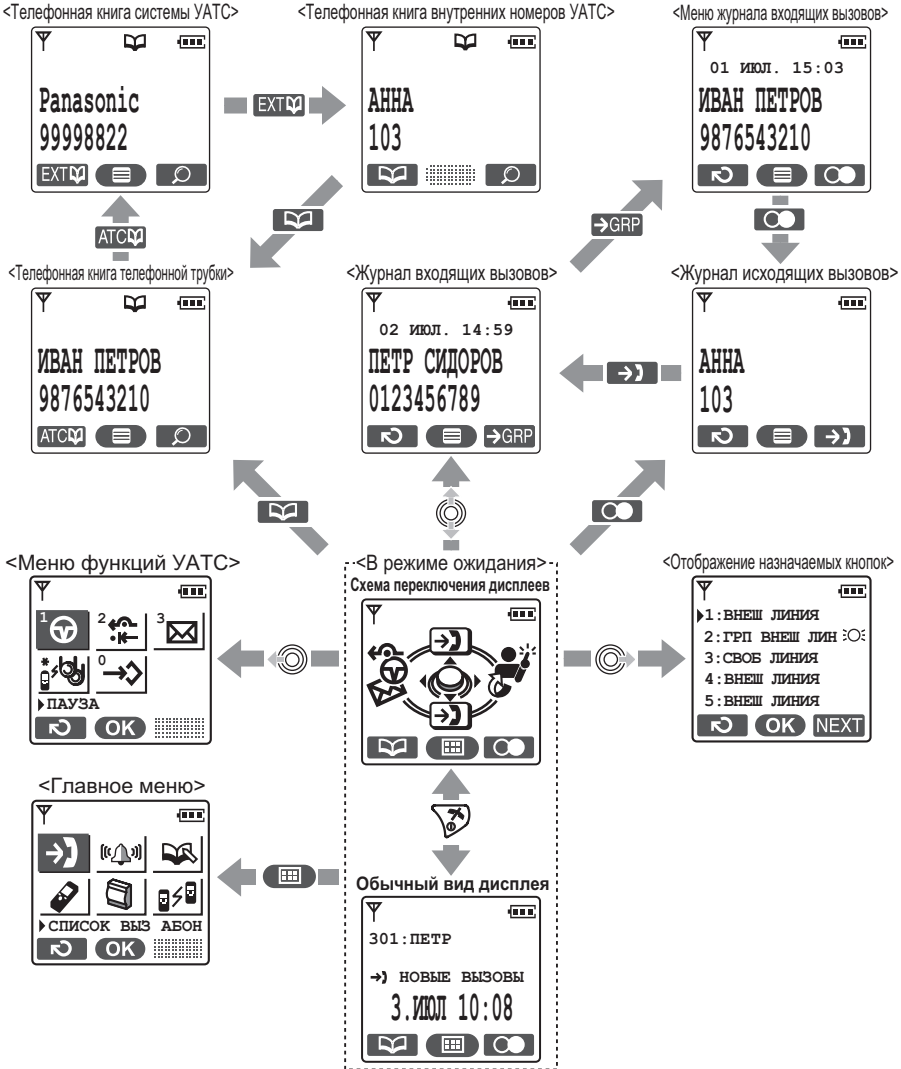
<Телефонная книга системы УАТС>

Panasonic
99998822

EXT

EXT

ATC

<Телефонная книга внутренних номеров УАТС>

АННА
103

<Меню журнала входящих вызовов>

01 июл. 15:03
ИВАН ПЕТРОВ
9876543210

→GRP

<Телефонная книга телефонной трубки>

ИВАН ПЕТРОВ
9876543210

ATC

<Журнал входящих вызовов>

02 июл. 14:59
ПЕТР СИДОРОВ
0123456789

→GRP

<Журнал исходящих вызовов>

АННА
103

<Меню функций УАТС>

1 2 3
* 0
ПАУЗА

OK

<В режиме ожидания>
Схема переключения дисплеев

<Отображение назначаемых кнопок>

1:ВНЕШ ЛИНИЯ
2:ГРП ВНЕШ ЛИН
3:СВОБ ЛИНИЯ
4:ВНЕШ ЛИНИЯ
5:ВНЕШ ЛИНИЯ

OK NEXT

<Главное меню>

СПИСОК ВЫЗ АБОН

OK

Обычный вид дисплея

301:ПЕТР

НОВЫЕ ВЫЗОВЫ
3.ИЮЛ 10:08